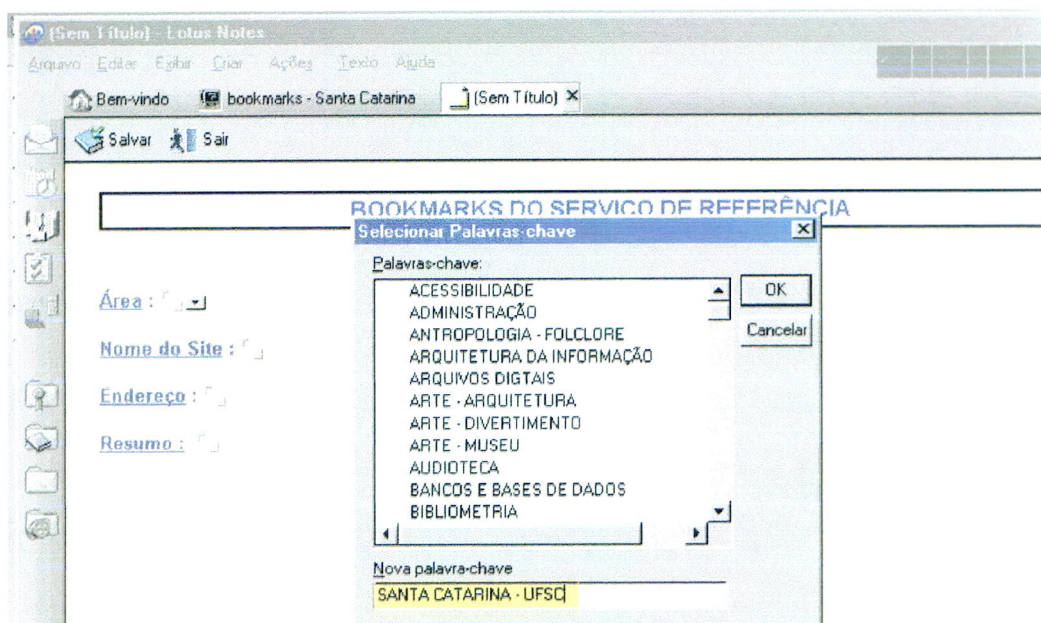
(Sem Título) - Lotus Notes

Arquivo Editar Exibir Criar Ações Texto Ajuda

Bem-vindo  bookmarks - Santa Catarina  (Sem Título) ×

Salvar  Sair

BOOKMARKS DO SERVIÇO DE REFERÊNCIA

Área :

Nome do Site :

Endereço :

Resumo :

Selecionar Palavras-chave ×

Palavras-chave:

ACESSIBILIDADE
ADMINISTRAÇÃO
ANTROPOLOGIA - FOLCLORE
ARQUITETURA DA INFORMAÇÃO
ARQUIVOS DIGTAIS
ARTE - ARQUITETURA
ARTE - DIVERTIMENTO
ARTE - MUSEU
AUDIOTECA
BANCOS E BASES DE DADOS
BIBLIOMETRIA

OK
Cancelar

Nova palavra-chave
SANTA CATARINA - UFSC